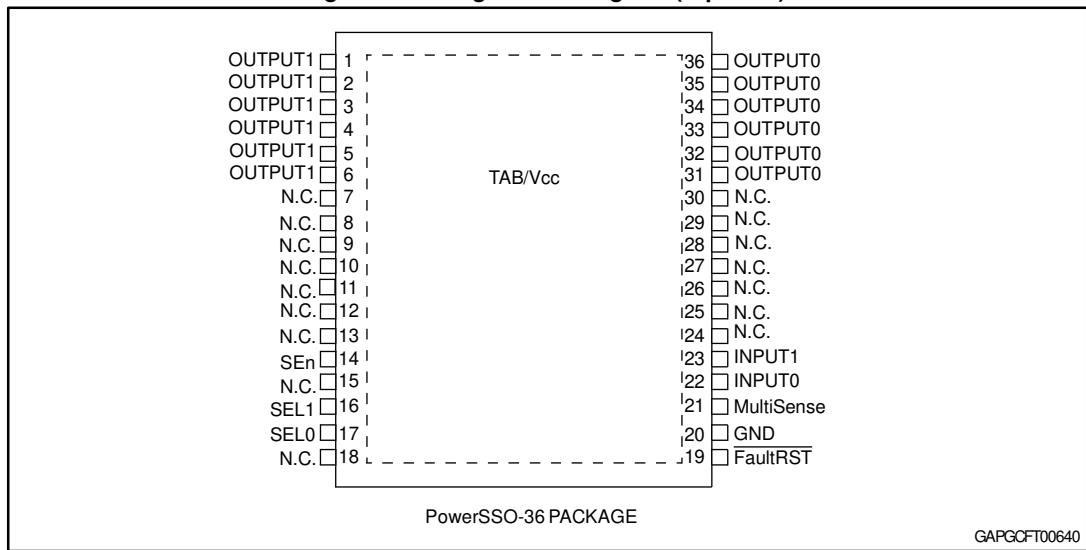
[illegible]gure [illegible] Configuration diagram (top view)

OUTPUT1 1
OUTPUT1 2
OUTPUT1 3
OUTPUT1 4
OUTPUT1 5
OUTPUT1 6
N.C. 7
N.C. 8
N.C. 9
N.C. 10
N.C. 11
N.C. 12
N.C. 13
SEn 14
N.C. 15
SEL1 16
SEL0 17
N.C. 18

TAB/Vcc

36 OUTPUT0
35 OUTPUT0
34 OUTPUT0
33 OUTPUT0
32 OUTPUT0
31 OUTPUT0
30 N.C.
29 N.C.
28 N.C.
27 N.C.
26 N.C.
25 N.C.
24 N.C.
23 INPUT1
22 INPUT0
21 MultiSense
20 GND
19 $\overline{\text{FaultRST}}$

PowerSSO-36 PACKAGE

GAPGCFT00640